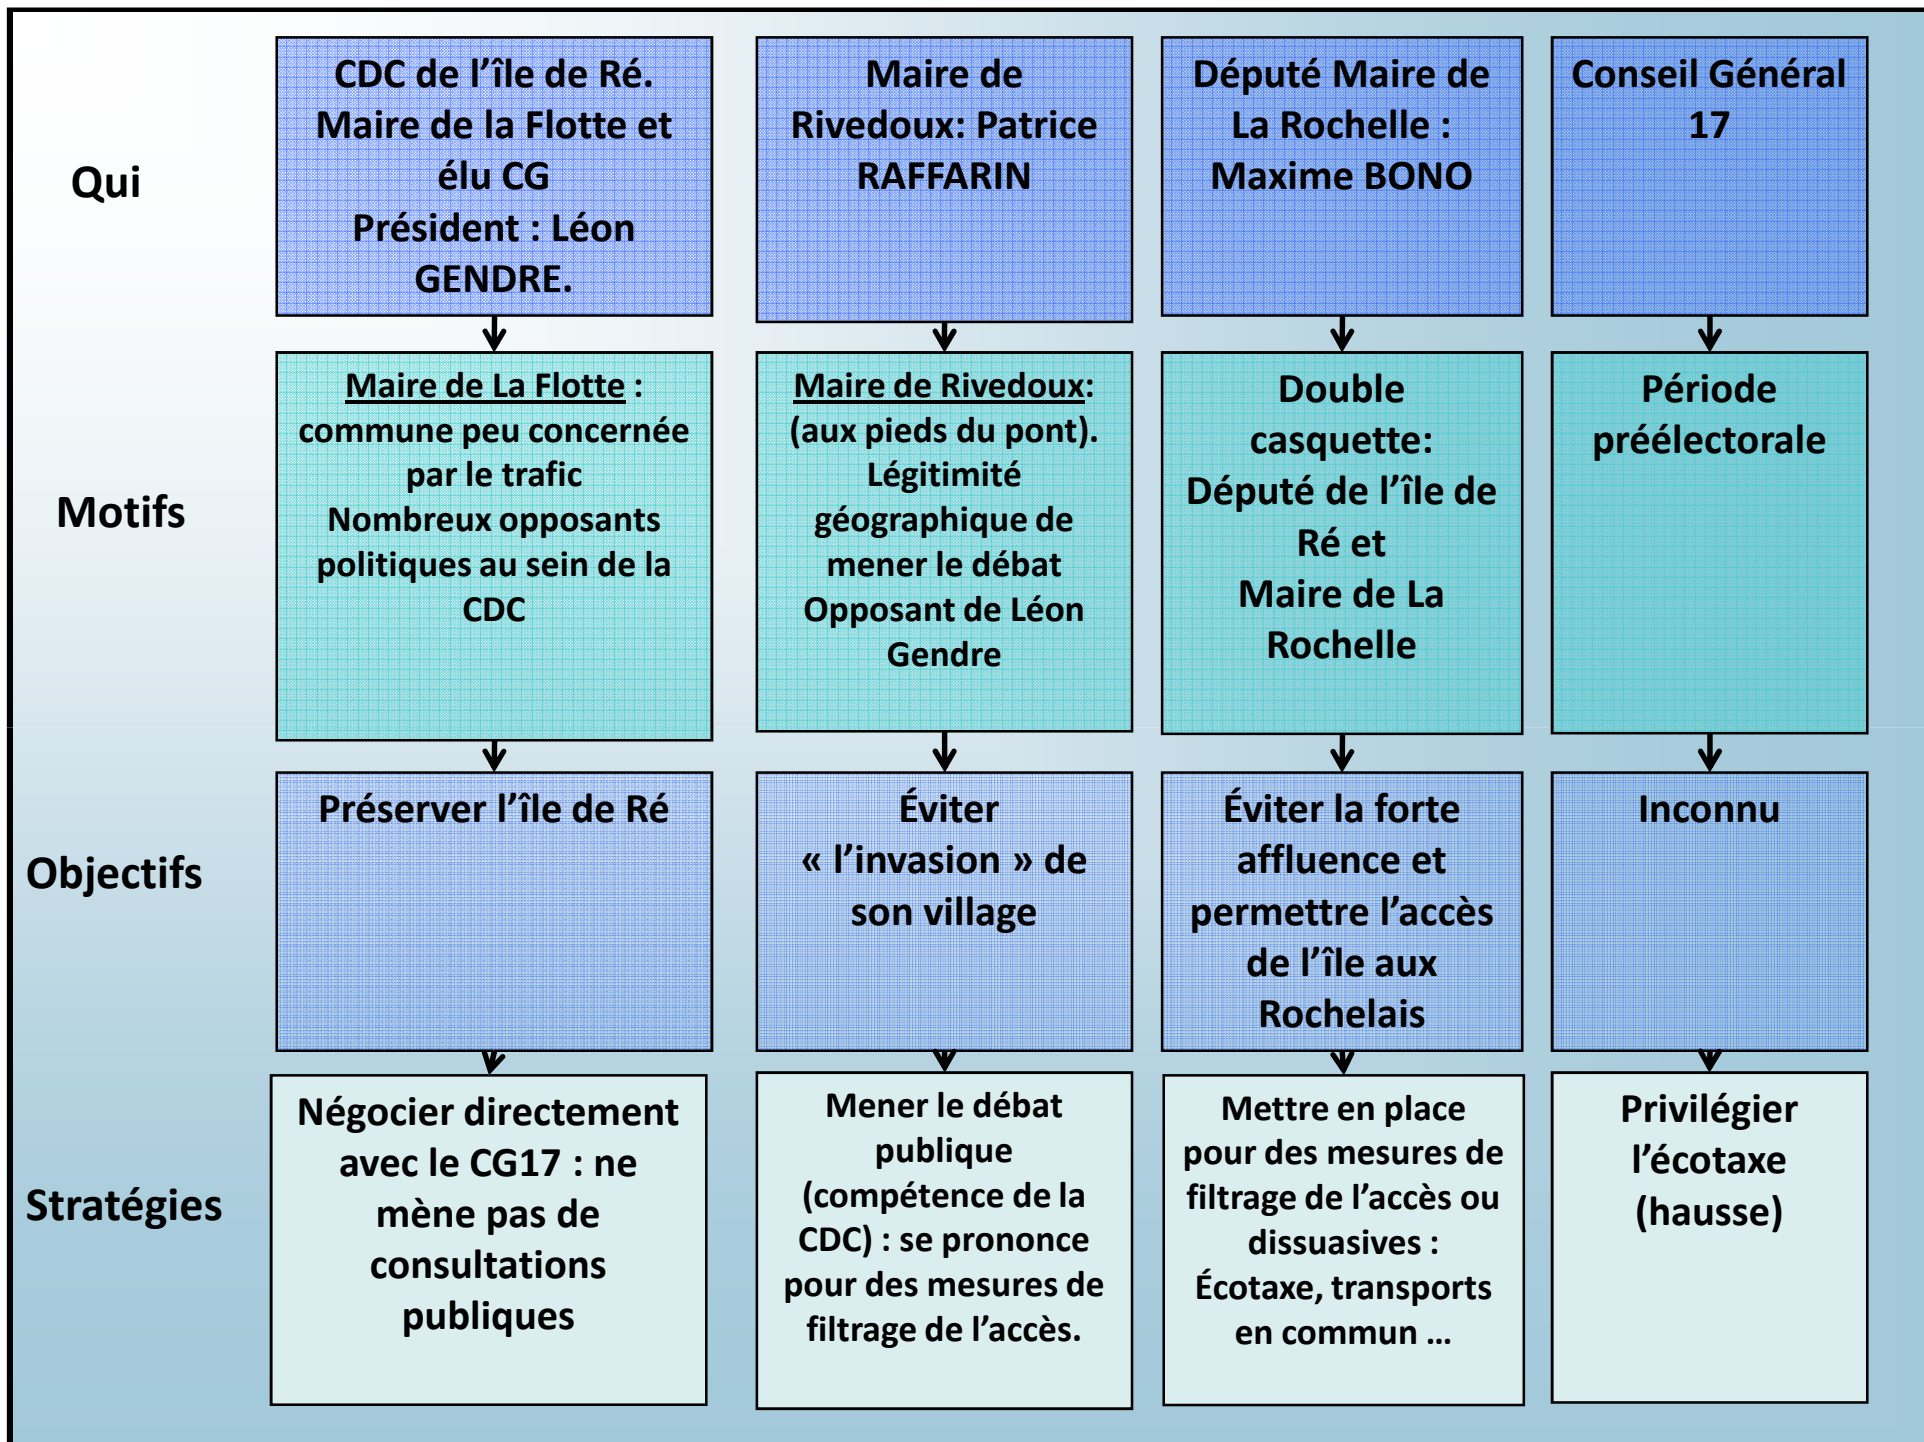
| | | | | |
|---|---|---|---|---|
| Qui | CDC de l’île de Ré. Maire de la Flotte et élu CG Président : Léon GENDRE. | Maire de Rivedoux: Patrice RAFFARIN | Député Maire de La Rochelle : Maxime BONO | Conseil Général 17 |
| Motifs | Maire de La Flotte : commune peu concernée par le trafic Nombreux opposants politiques au sein de la CDC | Maire de Rivedoux: (aux pieds du pont). Légitimité géographique de mener le débat Opposant de Léon Gendre | Double casquette: Député de l’île de Ré et Maire de La Rochelle | Période préélectorale |
| Objectifs | Préserver l’île de Ré | Éviter « l’invasion » de son village | Éviter la forte affluence et permettre l’accès de l’île aux Rochelais | Inconnu |
| Stratégies | Négocier directement avec le CG17 : ne mène pas de consultations publiques | Mener le débat publique (compétence de la CDC) : se prononce pour des mesures de filtrage de l’accès. | Mettre en place pour des mesures de filtrage de l’accès ou dissuasives : Écotaxe, transports en commun … | Privilégier l’écotaxe (hausse) |